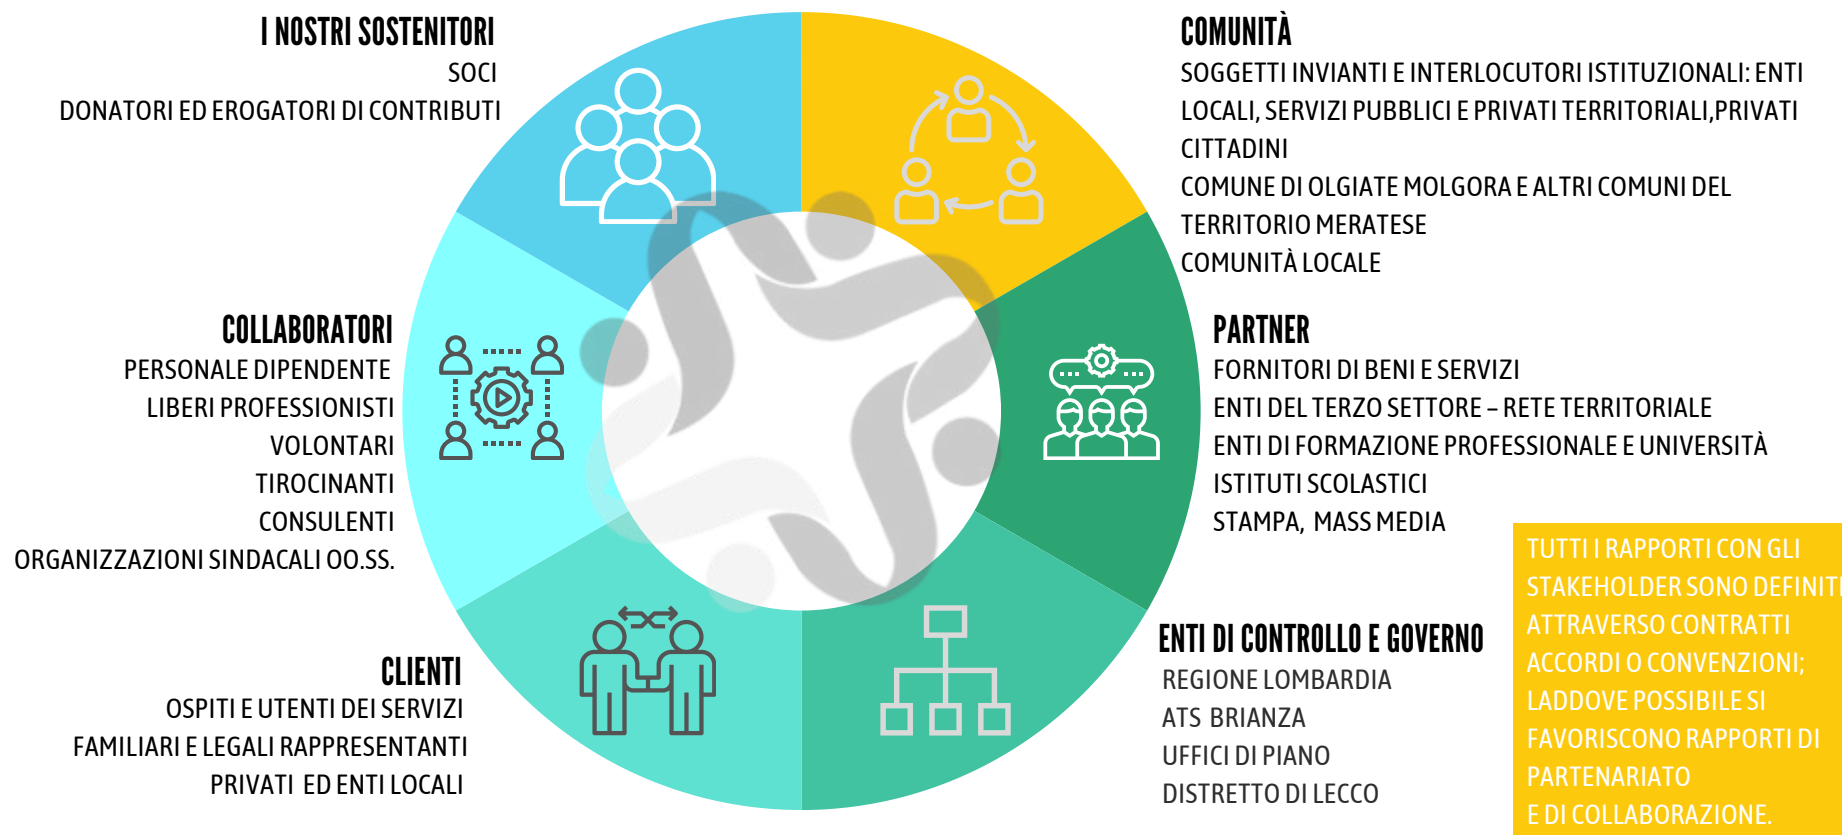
I NOSTRI SOSTENITORI
SOCI
DONATORI ED EROGATORI DI CONTRIBUTI

COMUNITÀ
SOGGETTI INVIANTI E INTERLOCUTORI ISTITUZIONALI: ENTI LOCALI, SERVIZI PUBBLICI E PRIVATI TERRITORIALI,PRIVATI CITTADINI
COMUNE DI OLGIATE MOLGORA E ALTRI COMUNI DEL TERRITORIO MERATESE
COMUNITÀ LOCALE

COLLABORATORI
PERSONALE DIPENDENTE
LIBERI PROFESSIONISTI
VOLONTARI
TIROCINANTI
CONSULENTI
ORGANIZZAZIONI SINDACALI OO.SS.

PARTNER
FORNITORI DI BENI E SERVIZI
ENTI DEL TERZO SETTORE – RETE TERRITORIALE
ENTI DI FORMAZIONE PROFESSIONALE E UNIVERSITÀ
ISTITUTI SCOLASTICI
STAMPA, MASS MEDIA

CLIENTI
OSPITI E UTENTI DEI SERVIZI
FAMILIARI E LEGALI RAPPRESENTANTI
PRIVATI ED ENTI LOCALI

ENTI DI CONTROLLO E GOVERNO
REGIONE LOMBARDIA
ATS BRIANZA
UFFICI DI PIANO
DISTRETTO DI LECCO

TUTTI I RAPPORTI CON GLI STAKEHOLDER SONO DEFINIT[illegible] ATTRAVERSO CONTRATTI ACCORDI O CONVENZIONI; LADDOVE POSSIBILE SI FAVORISCONO RAPPORTI DI PARTENARIATO
E DI COLLABORAZIONE.